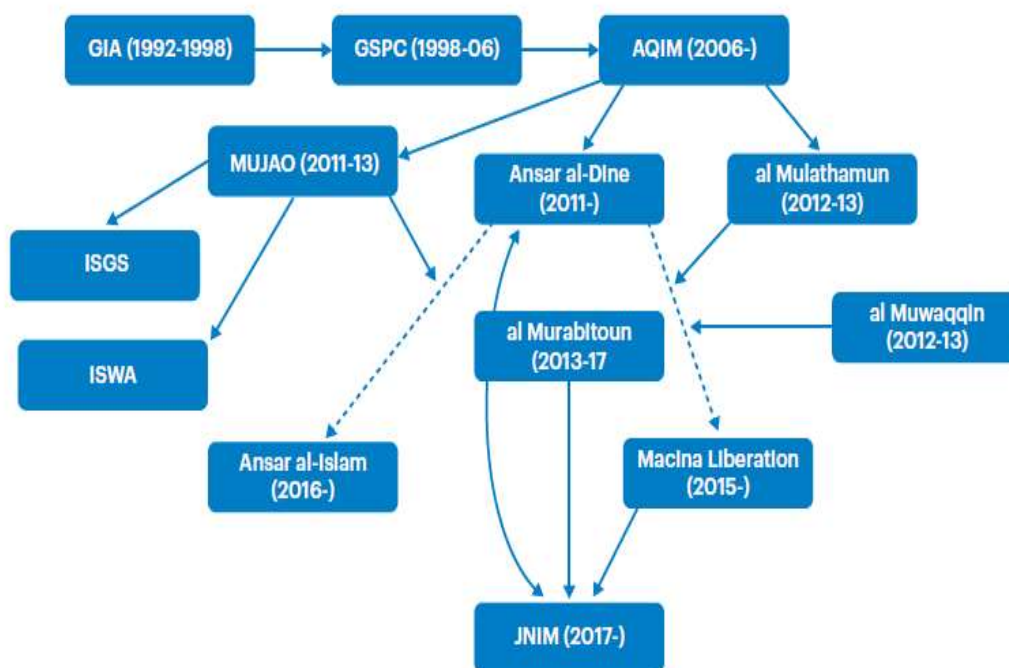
GIA (1992-1998)

GSPC (1998-06)

AQIM (2006-)

MUJAO (2011-13)

Ansar al-Dine (2011-)

al Mulathamun (2012-13)

ISGS

ISWA

al Murabitoun (2013-17

al Muwaqqin (2012-13)

Ansar al-Islam (2016-)

Macina Liberation (2015-)

JNIM (2017-)